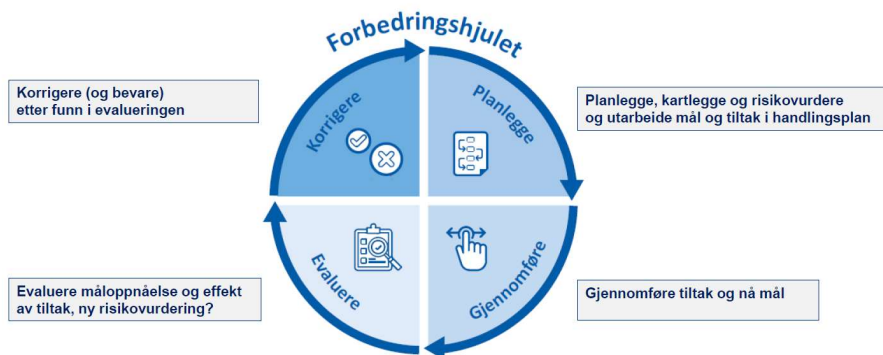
Forbedringshjulet

Korrigere (og bevare) etter funn i evalueringen

Korrigere

Planlegge

Planlegge, kartlegge og risikovurdere og utarbeide mål og tiltak i handlingsplan

Evaluere

Gjennomføre

Evaluere måloppnåelse og effekt av tiltak, ny risikovurdering?

Gjennomføre tiltak og nå mål